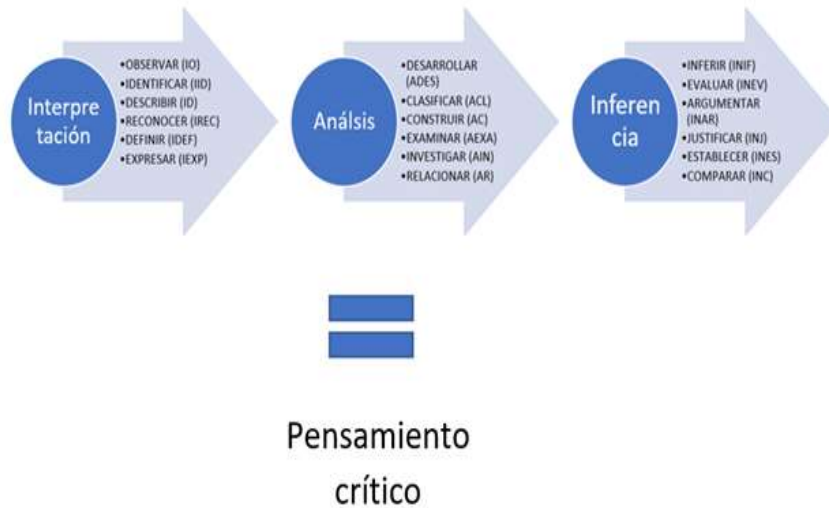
Interpretación

•OBSERVAR (IO)
•IDENTIFICAR (IID)
•DESCRIBIR (ID)
•RECONOCER (IREC)
•DEFINIR (IDEF)
•EXPRESAR (IEXP)

Análsis

•DESARROLLAR (ADES)
•CLASIFICAR (ACL)
•CONSTRUIR (AC)
•EXAMINAR (AEXA)
•INVESTIGAR (AIN)
•RELACIONAR (AR)

Inferencia

•INFERIR (INIF)
•EVALUAR (INEV)
•ARGUMENTAR (INAR)
•JUSTIFICAR (INJ)
•ESTABLECER (INES)
•COMPARAR (INC)

Pensamiento crítico